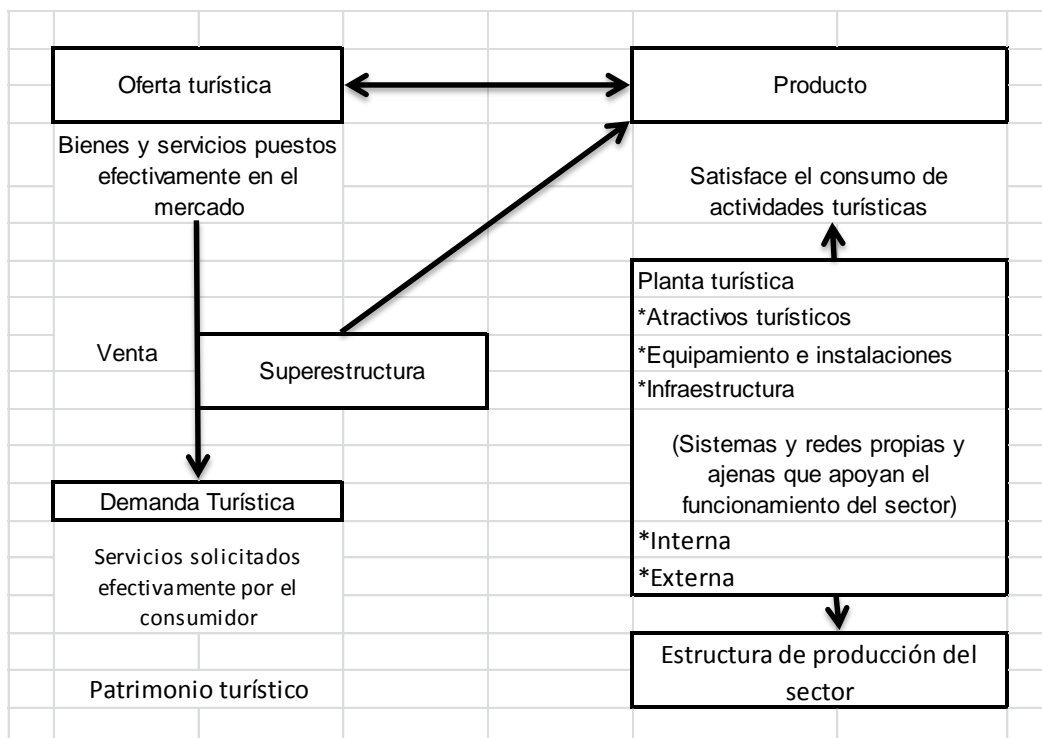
Oferta turística

Producto

Bienes y servicios puestos efectivamente en el mercado

Satisface el consumo de actividades turísticas

Planta turística
*Atractivos turísticos
*Equipamiento e instalaciones
*Infraestructura

(Sistemas y redes propias y ajenas que apoyan el funcionamiento del sector)
*Interna
*Externa

Venta

Superestructura

Demanda Turística

Servicios solicitados efectivamente por el consumidor

Patrimonio turístico

Estructura de producción del sector